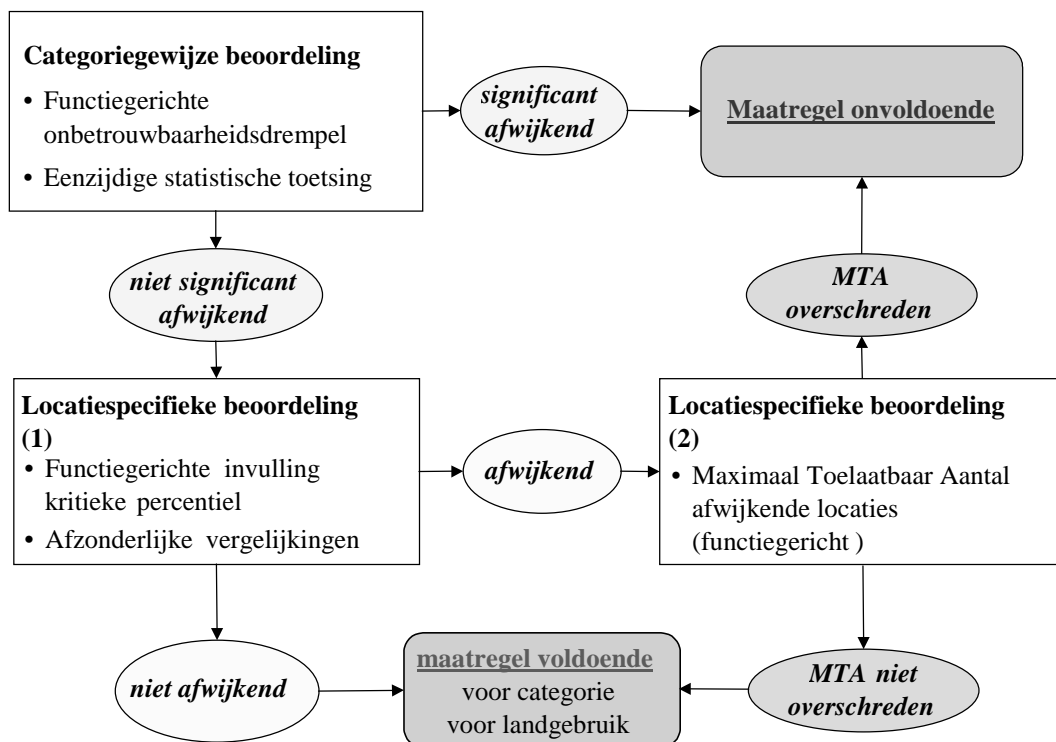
**Categoriegewijze beoordeling**

• Functiegerichte onbetrouwbaarheidsdrempel

• Eenzijdige statistische toetsing

*significant afwijkend*

Maatregel onvoldoende

*niet significant afwijkend*

*MTA overschreden*

**Locatiespecifieke beoordeling (1)**

• Functiegerichte invulling kritieke percentiel

• Afzonderlijke vergelijkingen

*afwijkend*

**Locatiespecifieke beoordeling (2)**

• Maximaal Toelaatbaar Aantal afwijkende locaties (functiegericht )

*niet afwijkend*

maatregel voldoende
voor categorie
voor landgebruik

*MTA niet overschreden*